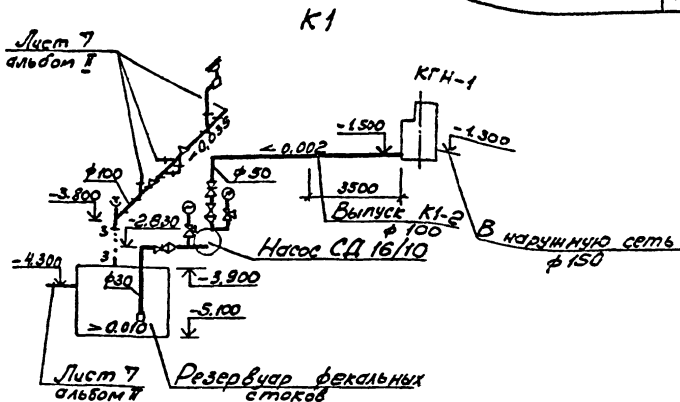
К1

Лист 7
альбом II

КГН-1

-0,035

-1.500

-1.300

< 0.002

ф100

ф50

-3.800

3500

-2,830

Выпуск К1-2
ф 100

В наружную сеть
ф 150

3

3

Насос СД 16/10

-4.300

ф80

-3,900

-5.100

> 0.010

Лист 7
альбом II

Резервуар фекальных стоков